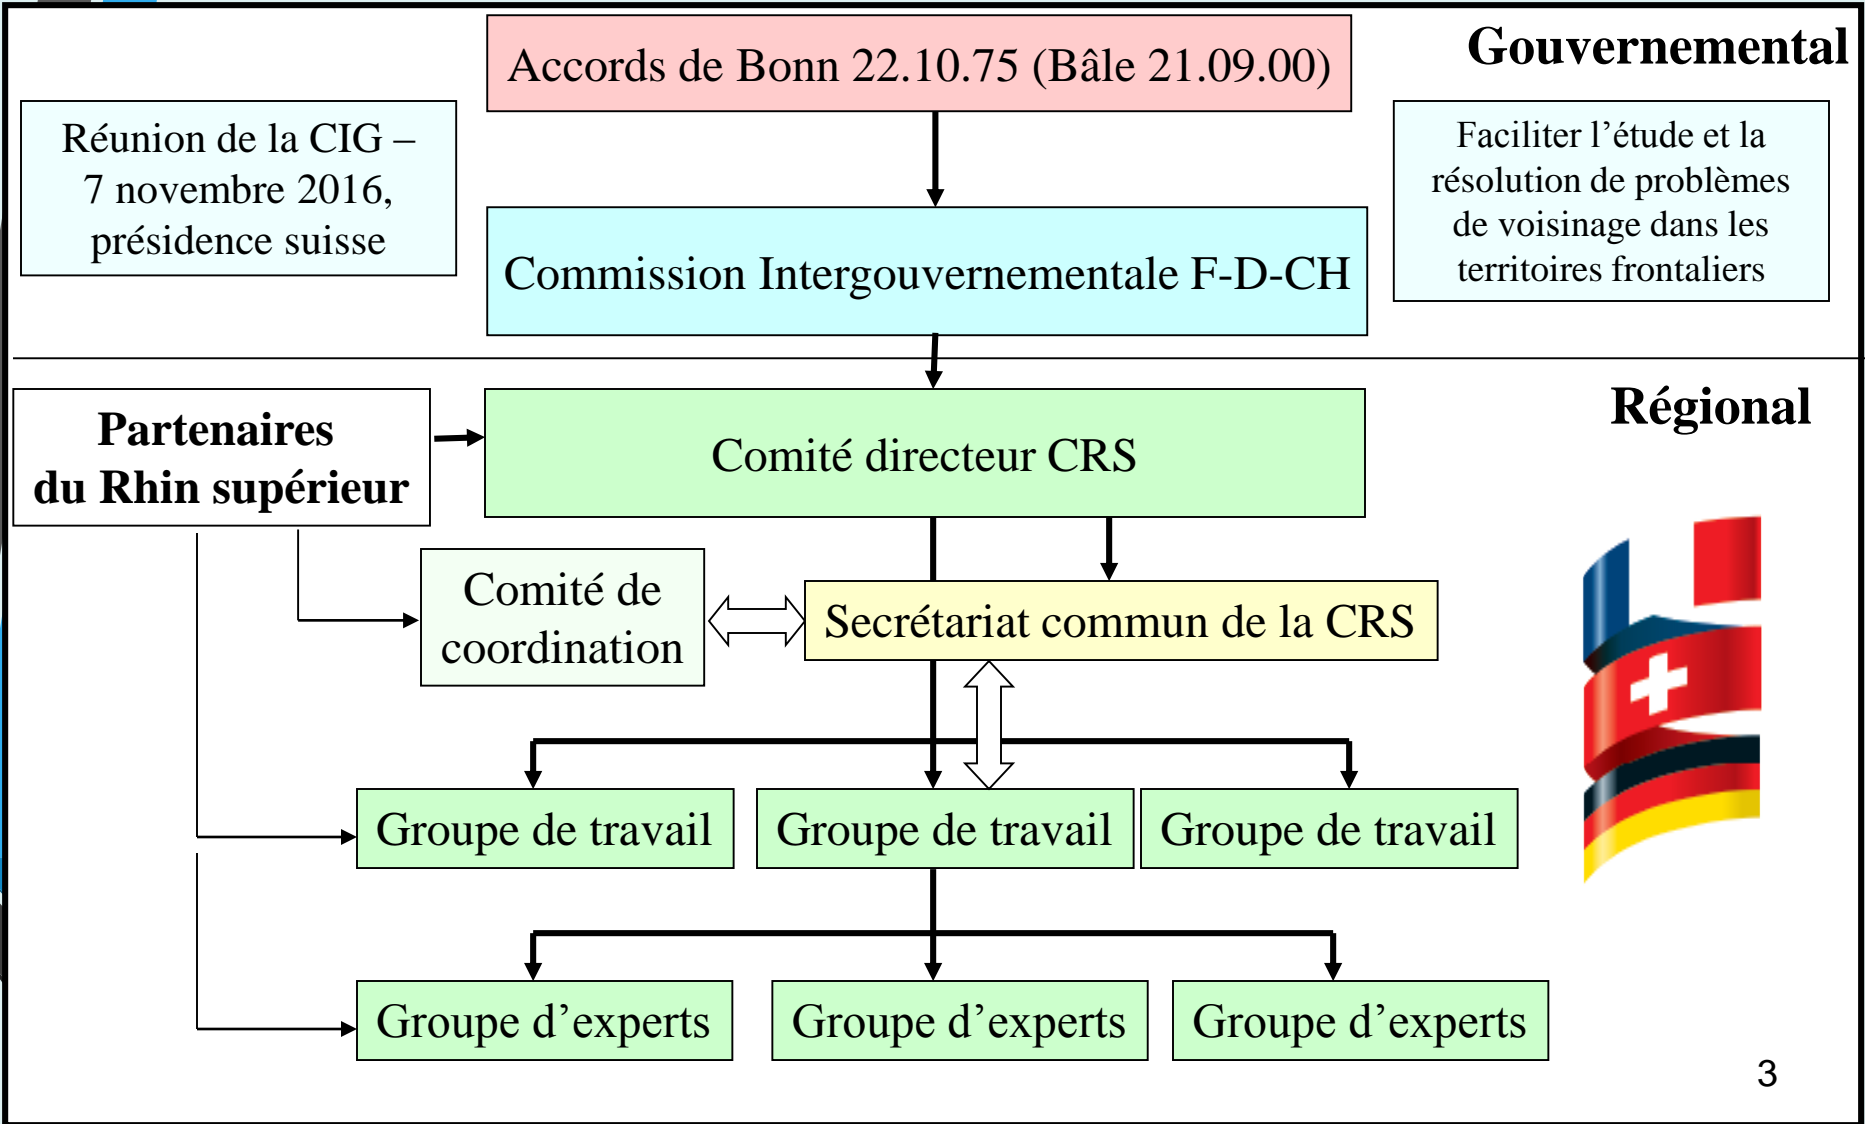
Gouvernemental

Réunion de la CIG – 7 novembre 2016, présidence suisse

Accords de Bonn 22.10.75 (Bâle 21.09.00)

Commission Intergouvernementale F-D-CH

Faciliter l'étude et la résolution de problèmes de voisinage dans les territoires frontaliers

Régional

Partenaires du Rhin supérieur

Comité directeur CRS

Comité de coordination

Secrétariat commun de la CRS

Groupe de travail

Groupe de travail

Groupe de travail

Groupe d'experts

Groupe d'experts

Groupe d'experts

3